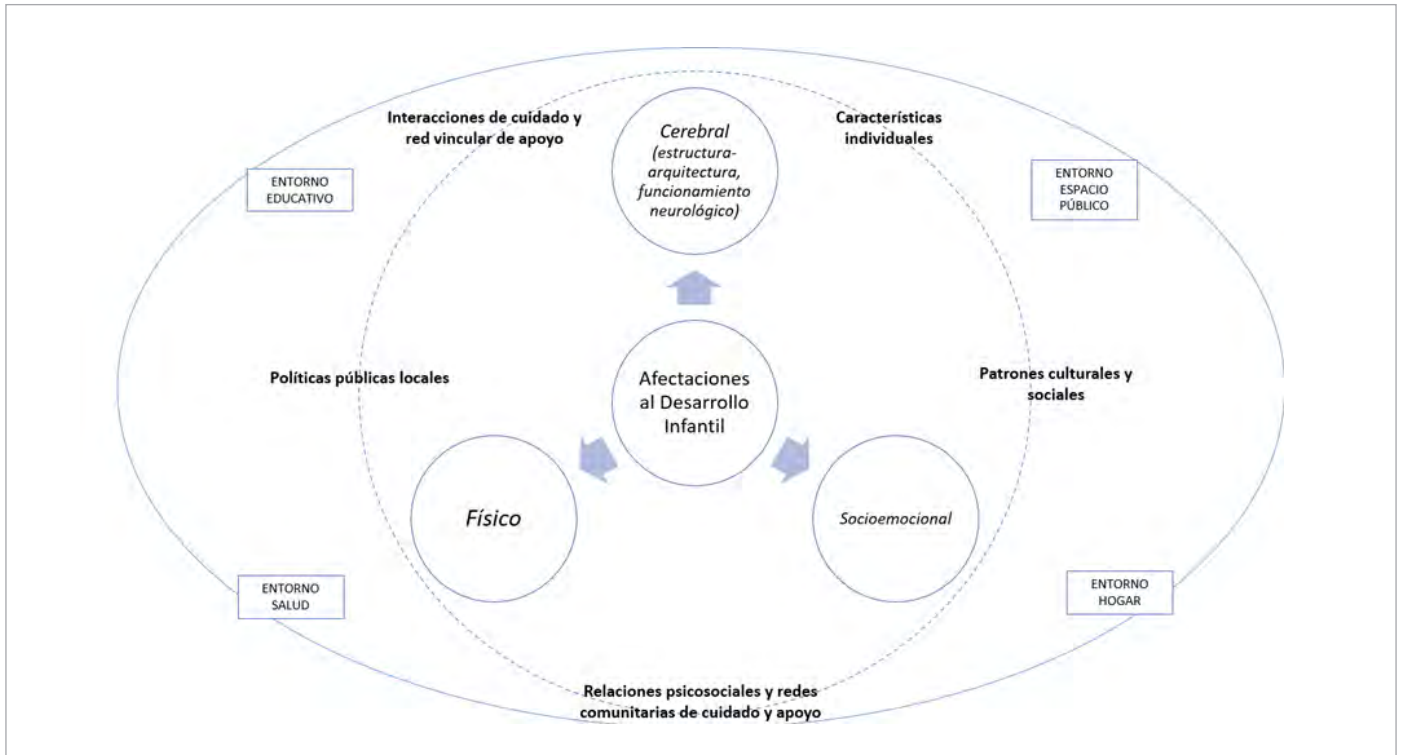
Interacciones de cuidado y red vincular de apoyo

Cerebral (estructura-arquitectura, funcionamiento neurológico)

Características individuales

ENTORNO EDUCATIVO

ENTORNO ESPACIO PÚBLICO

Políticas públicas locales

Afectaciones al Desarrollo Infantil

Patrones culturales y sociales

Físico

Socioemocional

ENTORNO SALUD

ENTORNO HOGAR

Relaciones psicosociales y redes comunitarias de cuidado y apoyo